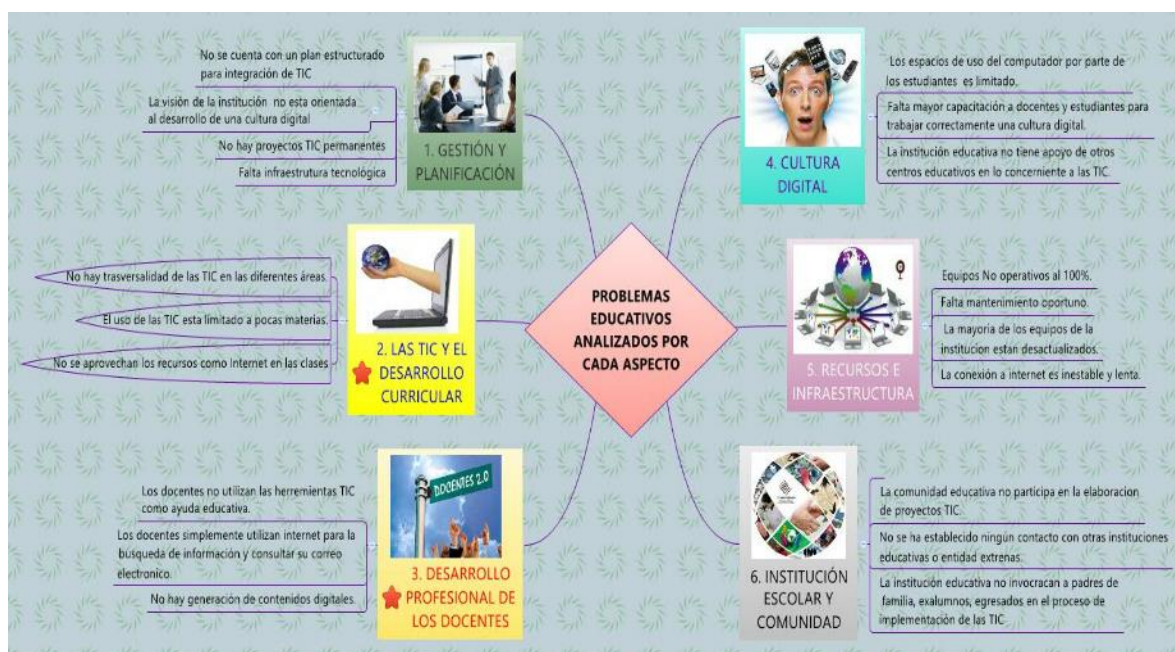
PROBLEMAS EDUCATIVOS ANALIZADOS POR CADA ASPECTO

1. GESTIÓN Y PLANIFICACIÓN

No se cuenta con un plan estructurado para integración de TIC

La visión de la institución no esta orientada al desarrollo de una cultura digital

No hay proyectos TIC permanentes

Falta infraestrutura tecnológica

2. LAS TIC Y EL DESARROLLO CURRICULAR

No hay trasversalidad de las TIC en las diferentes áreas.

El uso de las TIC esta limitado a pocas materias.

No se aprovechan los recursos como Internet en las clases

3. DESARROLLO PROFESIONAL DE LOS DOCENTES

DOCENTES 2.0

Los docentes no utilizan las herremientas TIC como ayuda educativa.

Los docentes simplemente utilizan internet para la busqueda de información y consultar su correo electronico.

No hay generación de contenidos digitales.

4. CULTURA DIGITAL

Los espacios de uso del computador por parte de los estudiantes es limitado.

Falta mayor capacitación a docentes y estudiantes para trabajar correctamente una cultura digital.

La institución educativa no tiene apoyo de otros centros educativos en lo concerniente a las TIC.

5. RECURSOS E INFRAESTRUCTURA

Equipos No operativos al 100%.

Falta mantenimiento oportuno.

La mayoria de los equipos de la institucion estan desactualizados.

La conexión a internet es inestable y lenta.

6. INSTITUCIÓN ESCOLAR Y COMUNIDAD

La comunidad educativa no participa en la elaboracion de proyectos TIC.

No se ha establecido ningún contacto con otras instituciones educativas o entidad extrenas.

La institución educativa no invocracan a padres de familia, exalumnos, egresados en el proceso de implementación de las TIC.